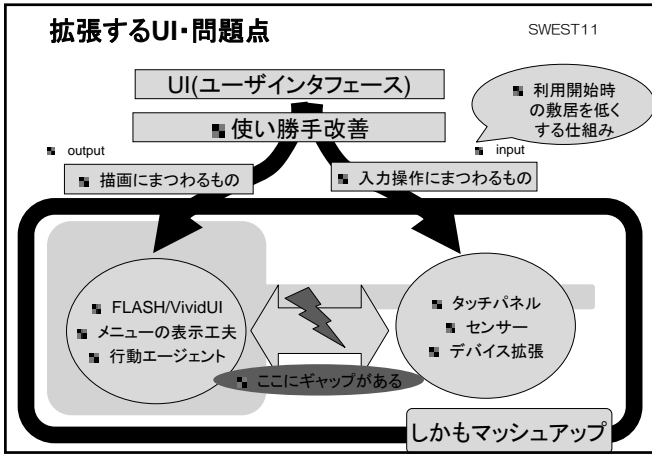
拡張するUI･問題点

SWEST11

UI(ユーザインタフェース)

■ 使い勝手改善

■ 利用開始時の敷居を低くする仕組み

■ output

■ input

■ 描画にまつわるもの

■ 入力操作にまつわるもの

■ FLASH/VividUI
■ メニューの表示工夫
■ 行動エージェント

■ タッチパネル
■ センサー
■ デバイス拡張

■ ここにギャップがある

しかもマッシュアップ